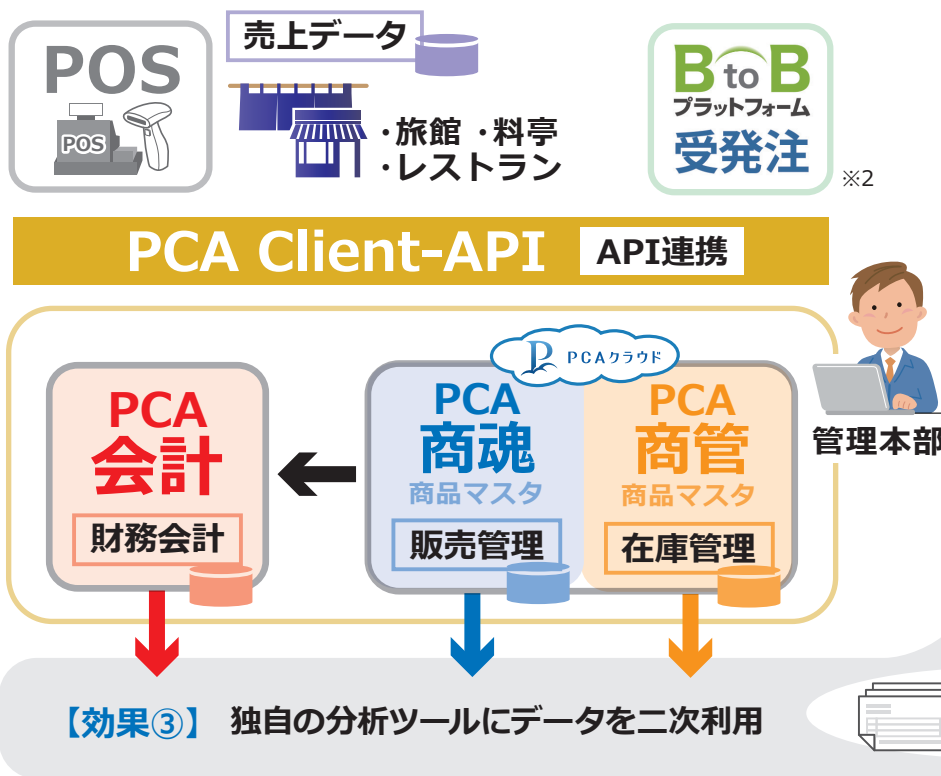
POS

POS

売上データ

・旅館 ・料亭
・レストラン

B to B
プラットフォーム
受発注

※2

PCA Client-API

API連携

管理本部

PCAクラウド

PCA
会計

財務会計

PCA
商魂
商品マスタ

販売管理

PCA
商管
商品マスタ

在庫管理

【効果③】 独自の分析ツールにデータを二次利用